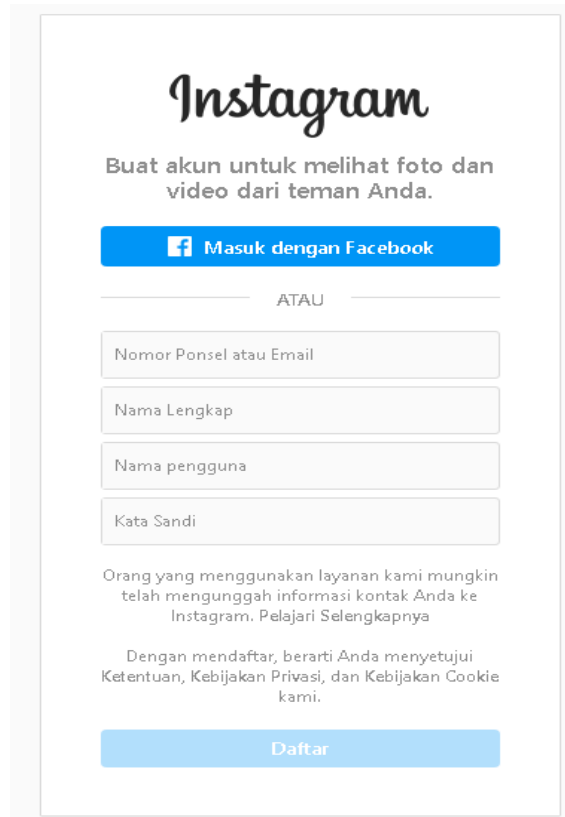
Instagram

Buat akun untuk melihat foto dan video dari teman Anda.

Masuk dengan Facebook

ATAU

Nomor Ponsel atau Email

Nama Lengkap

Nama pengguna

Kata Sandi

Orang yang menggunakan layanan kami mungkin telah mengunggah informasi kontak Anda ke Instagram. Pelajari Selengkapnya

Dengan mendaftar, berarti Anda menyetujui Ketentuan, Kebijakan Privasi, dan Kebijakan Cookie kami.

Daftar